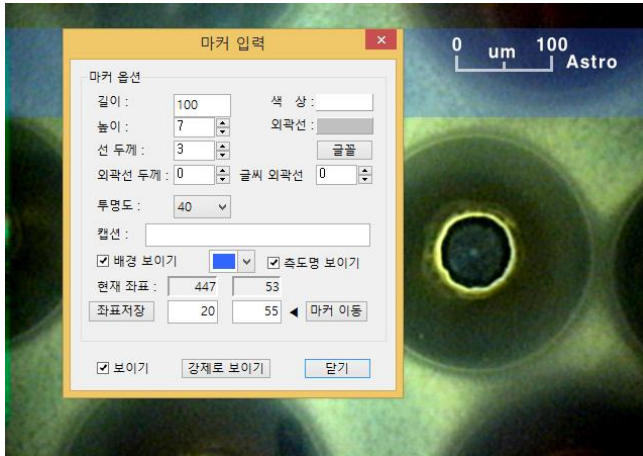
마커 입력 ×

마커 옵션

길이 : 100
색 상 :
높이 : 7
외곽선 :
선 두께 : 3
글꼴
외곽선 두께 : 0
글씨 외곽선 0
투명도 : 40
캡션 :
☑ 배경 보이기
☑ 측도명 보이기
현재 좌표 : 447 53
좌표저장 20 55 ◀ 마커 이동

☑ 보이기
강제로 보이기
닫기

0 um 100 Astro